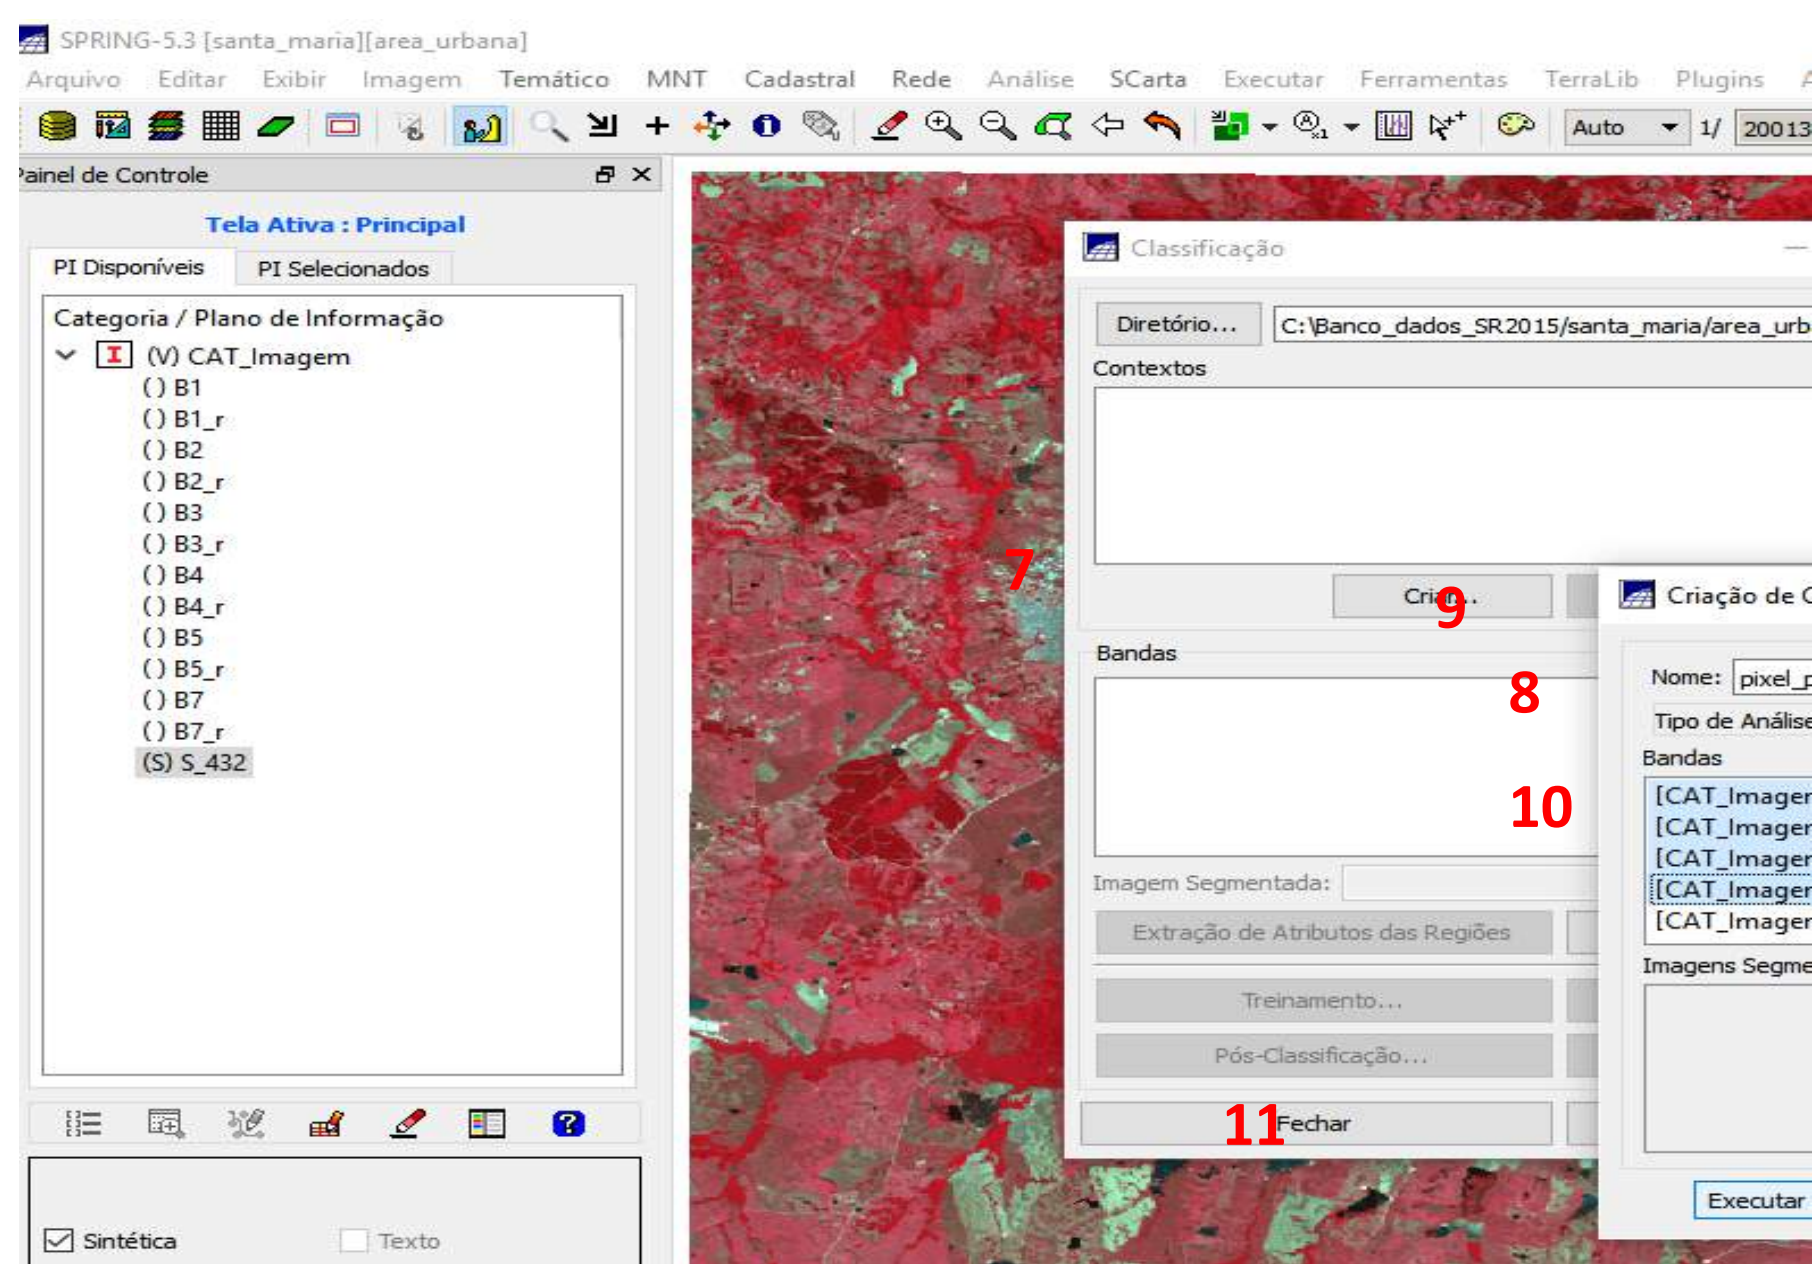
SPRING-5.3 [santa_maria][area_urbana]

Arquivo Editar Exibir Imagem Temático MNT Cadastral Rede Análise SCarta Executar Ferramentas TerraLib Plugins

Auto 1/ 20013

ainel de Controle

Tela Ativa : Principal

PI Disponíveis PI Selecionados

Categoria / Plano de Informação
(V) CAT_Imagem
() B1
() B1_r
() B2
() B2_r
() B3
() B3_r
() B4
() B4_r
() B5
() B5_r
() B7
() B7_r
(S) S_432

Sintética Texto

Classificação

Diretório... C:\Banco_dados_SR2015/santa_maria/area_urb

Contextos

Criar...

Bandas

Imagem Segmentada:

Extração de Atributos das Regiões

Treinamento...

Pós-Classificação...

Fechar

7

9

8

10

11

Criação de C

Nome: pixel_p

Tipo de Análise

Bandas
[CAT_Imager
[CAT_Imager
[CAT_Imager
[CAT_Imager
[CAT_Imager

Imagens Segme

Executar